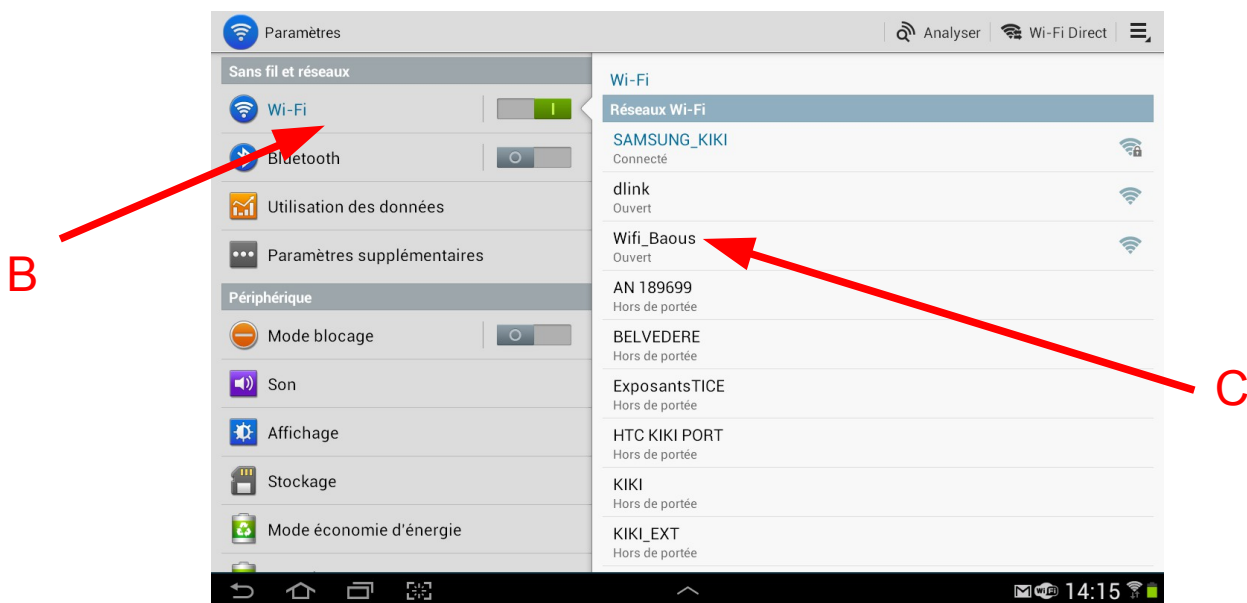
Paramètres
Analyser
Wi-Fi Direct

Sans fil et réseaux
Wi-Fi
I
Bluetooth
O
Utilisation des données
Paramètres supplémentaires
Périphérique
Mode blocage
O
Son
Affichage
Stockage
Mode économie d'énergie

Wi-Fi
Réseaux Wi-Fi
SAMSUNG_KIKI
Connecté
dlink
Ouvert
Wifi_Baous
Ouvert
AN 189699
Hors de portée
BELVEDERE
Hors de portée
ExposantsTICE
Hors de portée
HTC KIKI PORT
Hors de portée
KIKI
Hors de portée
KIKI_EXT
Hors de portée

B
C

14:15